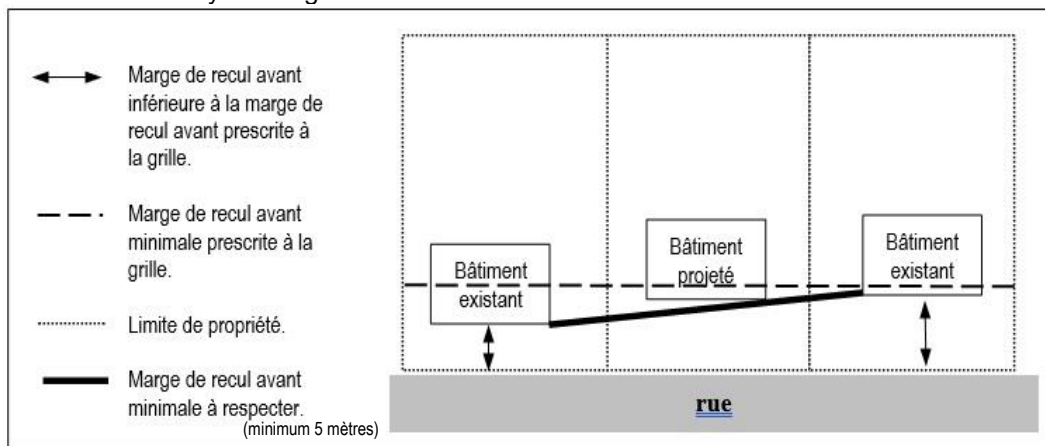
Marge de recul avant inférieure à la marge de recul avant prescrite à la grille.

Marge de recul avant minimale prescrite à la grille.

Limite de propriété.

Marge de recul avant minimale à respecter.
(minimum 5 mètres)

Bâtiment existant

Bâtiment projeté

Bâtiment existant

rue